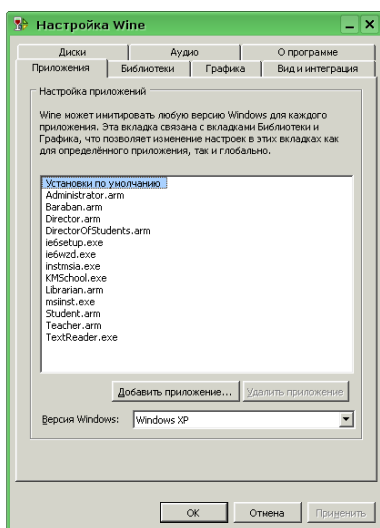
Настройка Wine

Диски
Аудио
О программе
Приложения
Библиотеки
Графика
Вид и интеграция

Настройка приложений

Wine может имитировать любую версию Windows для каждого приложения. Эта вкладка связана с вкладками Библиотеки и Графика, что позволяет изменение настроек в этих вкладках как для определённого приложения, так и глобально.

Установки по умолчанию
Administrator.arm
Baraban.arm
Director.arm
DirectorOfStudents.arm
ie6setup.exe
ie6wzd.exe
instmsia.exe
KMSchool.exe
Librarian.arm
msiinst.exe
Student.arm
Teacher.arm
TextReader.exe

Добавить приложение...
Удалить приложение

Версия Windows:
Windows XP

OK
Отмена
Применить